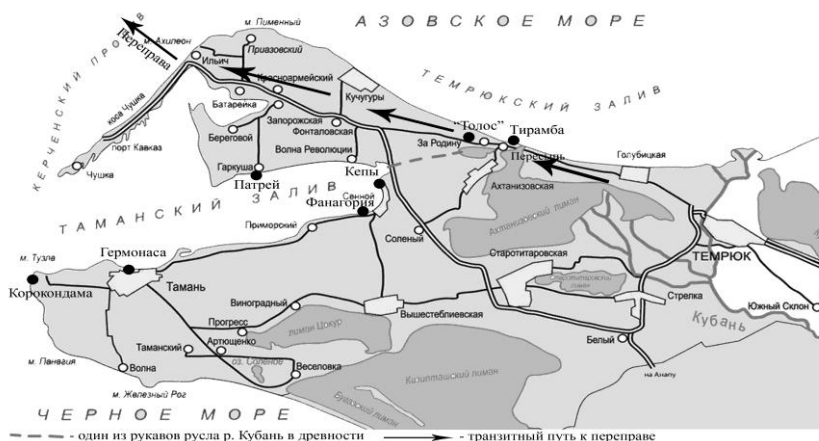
АЗОВСКОЕ МОРЕ

ТЕМРЮКСКИЙ ЗАЛИВ

Переправа

м. Ахиллеон

м. Пеменный

Приазовский

Ильич

Красноармейский

Кучугуры

коса Чушка

КЕРЧЕНСКИЙ ПРОЛИВ

Батарейка

Запорожская

Фонталовская

Береговой

"Толос"

Тирамба

порт Кавказ

Волна Революции

За Родину

Пересыпь

Голубицкая

Чушка

Гаркуша

Патрей

Кепы

Сенной

Ахтанизовская

ТАМАНСКИЙ ЗАЛИВ

Фанагория

Ахтанизовский лиман

Приморский

Соленый

Старотитаровская

м. Тузла

Гермонаса

ТЕМРЮК

Витязевский лиман

Тамань

Корокондама

Виноградный

Стрелка

Южный Склон

Прогресс

Вышестеблиевская

Кубань

лиман Цокур

Таманский

Артющенко

оз. Соленое

Веселовка

Белый

м. Панагия

Волна

Кизилташский лиман

на Анапу

Бугазский лиман

м. Железный Рог

ЧЕРНОЕ МОРЕ

- один из рукавов русла р. Кубань в древности

- транзитный путь к переправе